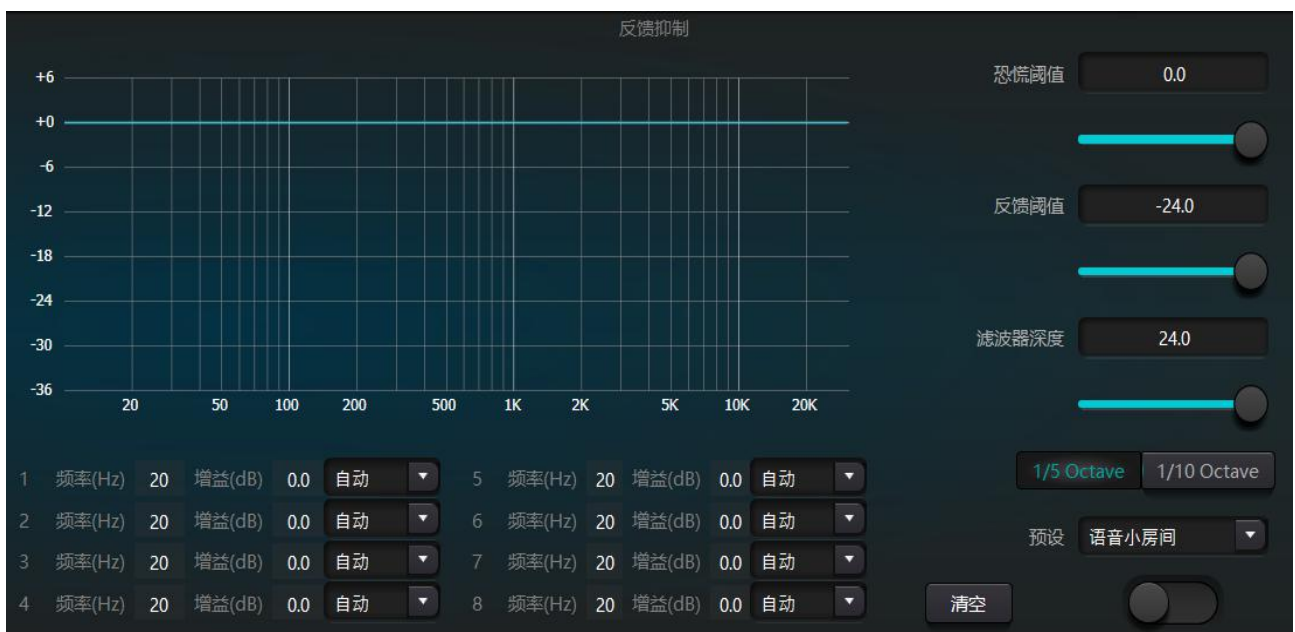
反馈抑制

+6
+0
-6
-12
-18
-24
-30
-36

20 50 100 200 500 1K 2K 5K 10K 20K

恐慌阈值 0.0

反馈阈值 -24.0

滤波器深度 24.0

1/5 Octave 1/10 Octave

预设 语音小房间

| 1 | 频率(Hz) | 20 | 增益(dB) | 0.0 | 自动 | 5 | 频率(Hz) | 20 | 增益(dB) | 0.0 | 自动 |
|---|---|---|---|---|---|---|---|---|---|---|---|
| 2 | 频率(Hz) | 20 | 增益(dB) | 0.0 | 自动 | 6 | 频率(Hz) | 20 | 增益(dB) | 0.0 | 自动 |
| 3 | 频率(Hz) | 20 | 增益(dB) | 0.0 | 自动 | 7 | 频率(Hz) | 20 | 增益(dB) | 0.0 | 自动 |
| 4 | 频率(Hz) | 20 | 增益(dB) | 0.0 | 自动 | 8 | 频率(Hz) | 20 | 增益(dB) | 0.0 | 自动 |

清空